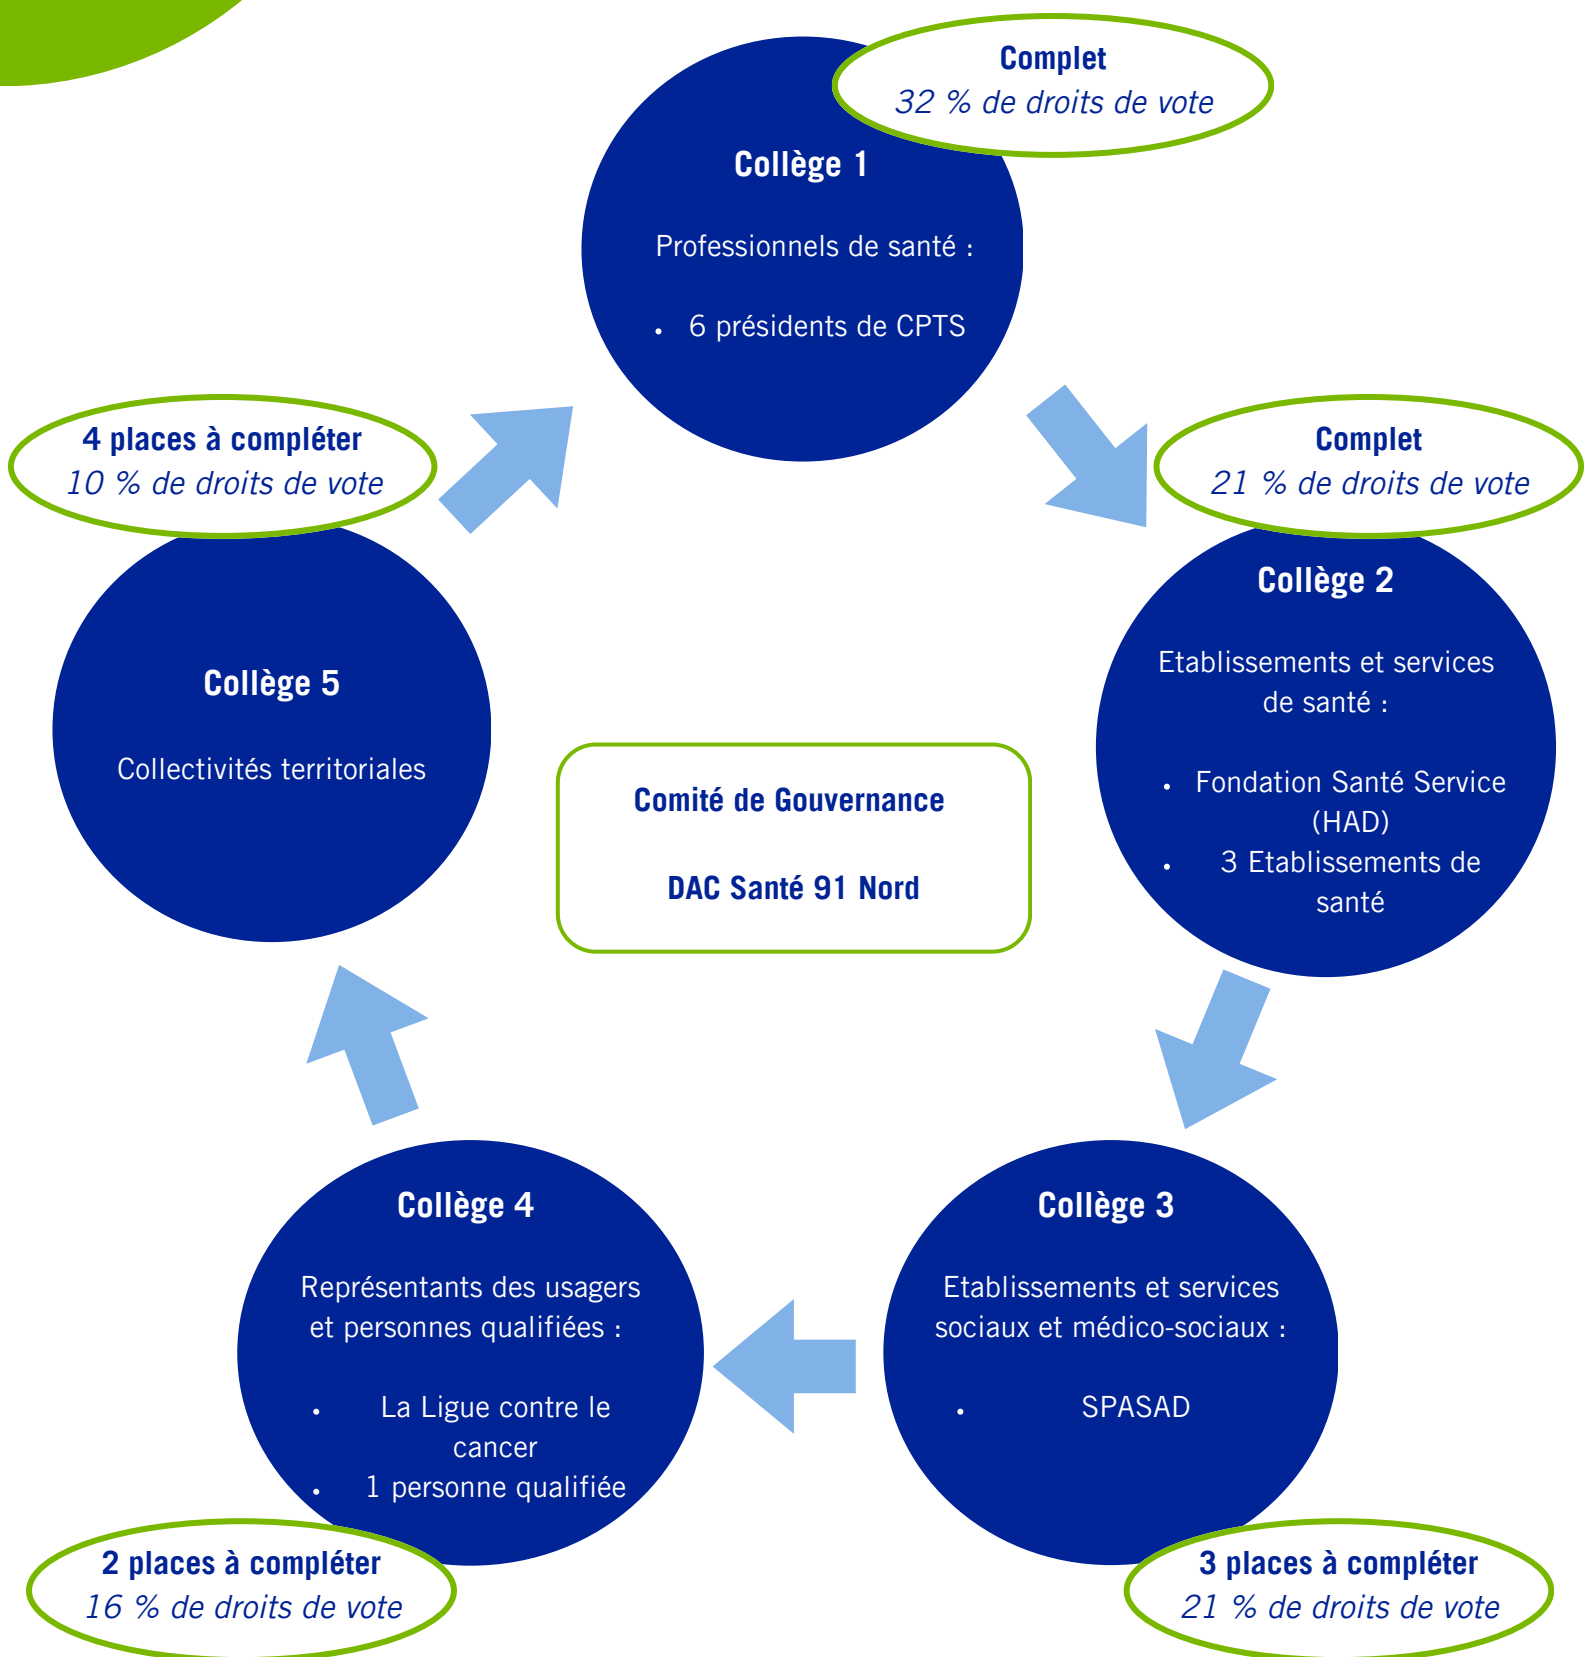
Complet
32 % de droits de vote

Collège 1

Professionnels de santé :

• 6 présidents de CPTS

Complet
21 % de droits de vote

Collège 2

Etablissements et services de santé :

• Fondation Santé Service (HAD)
• 3 Etablissements de santé

4 places à compléter
10 % de droits de vote

Collège 5

Collectivités territoriales

Comité de Gouvernance

DAC Santé 91 Nord

Collège 4

Représentants des usagers et personnes qualifiées :

• La Ligue contre le cancer
• 1 personne qualifiée

2 places à compléter
16 % de droits de vote

Collège 3

Etablissements et services sociaux et médico-sociaux :

• SPASAD

3 places à compléter
21 % de droits de vote